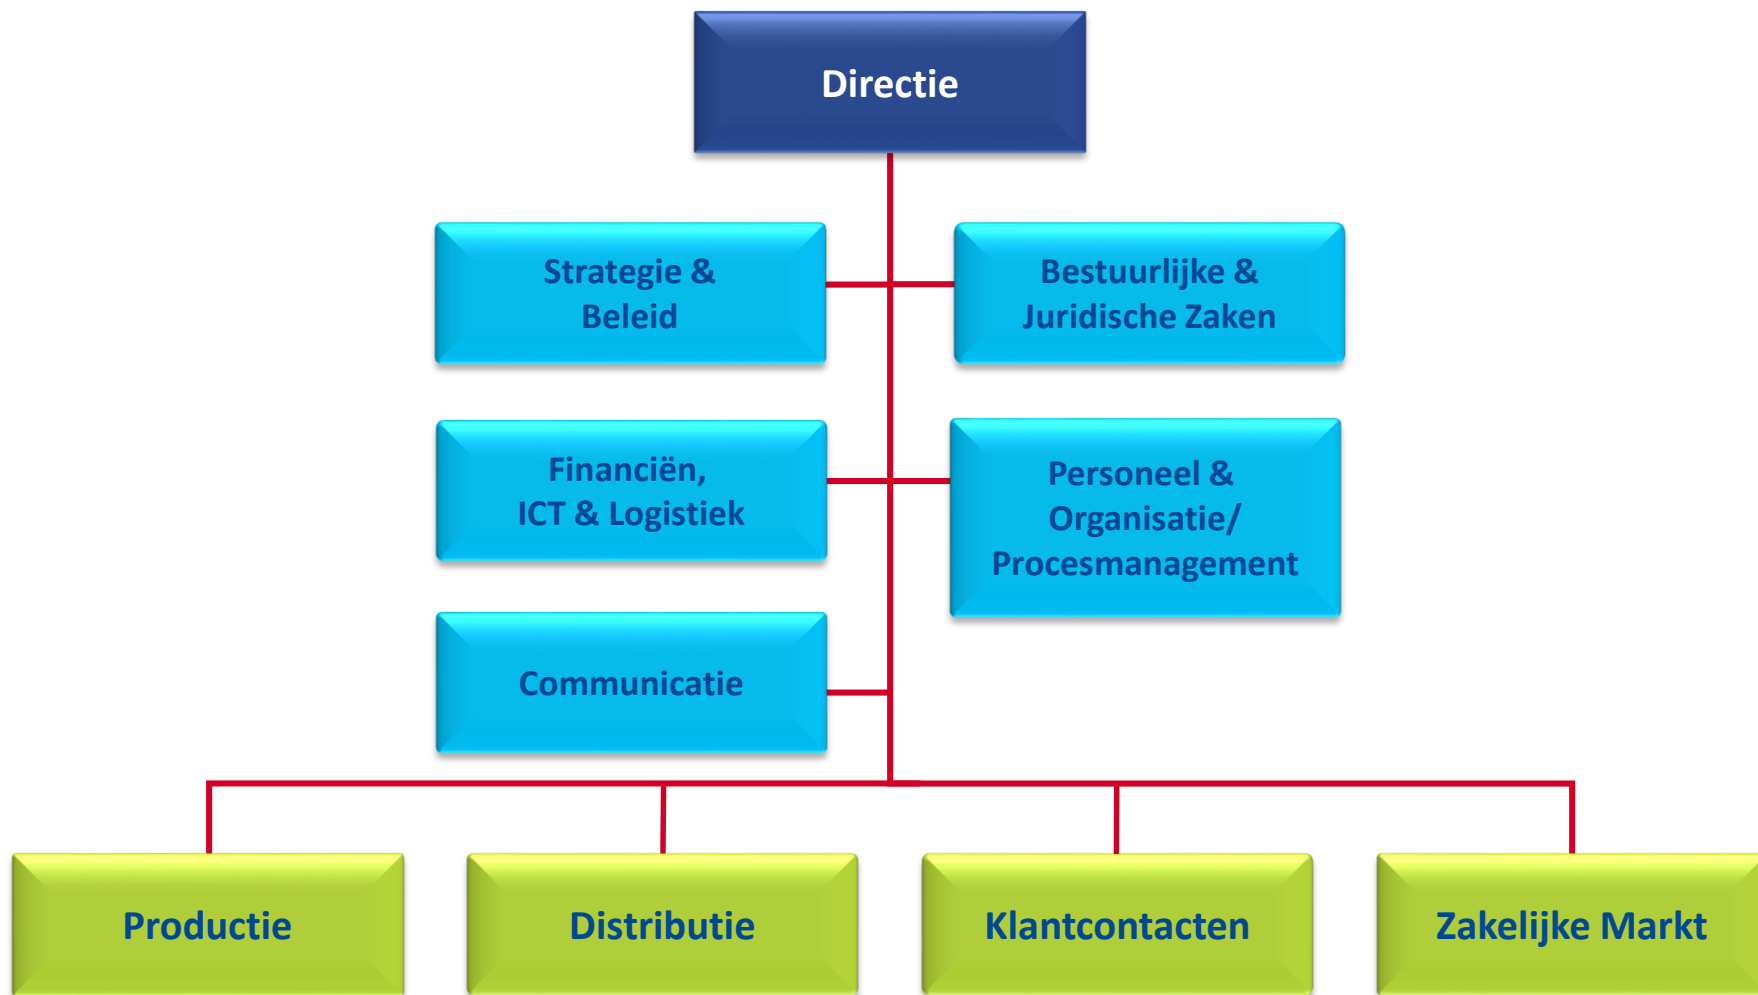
Directie

Strategie & Beleid

Bestuurlijke & Juridische Zaken

Financiën, ICT & Logistiek

Personeel & Organisatie/ Procesmanagement

Communicatie

Productie

Distributie

Klantcontacten

Zakelijke Markt